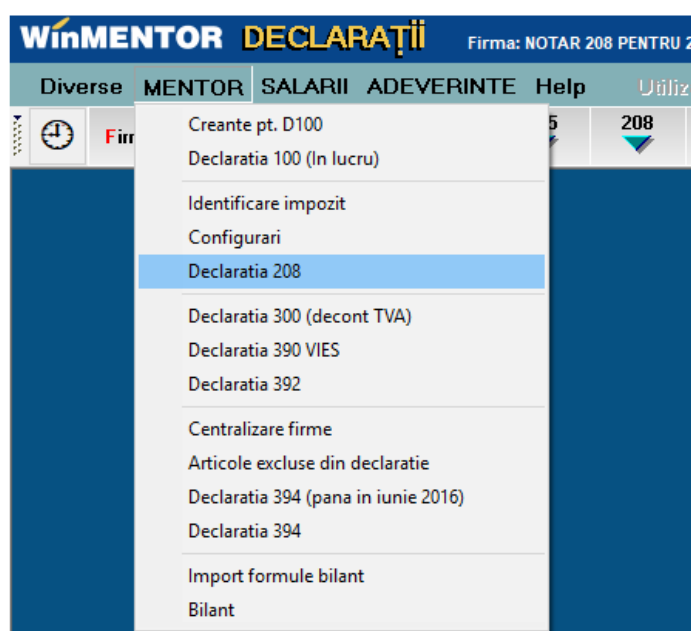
WinMENTOR DECLARAȚII Firma: NOTAR 208 PENTRU 2

Diverse MENTOR SALARII ADEVERINTE Help Utiliz

Fir

5 208

Creante pt. D100
Declaratia 100 (In lucru)

Identificare impozit
Configurari
Declaratia 208

Declaratia 300 (decont TVA)
Declaratia 390 VIES
Declaratia 392

Centralizare firme
Articole excluse din declaratie
Declaratia 394 (pana in iunie 2016)
Declaratia 394

Import formule bilant
Bilant